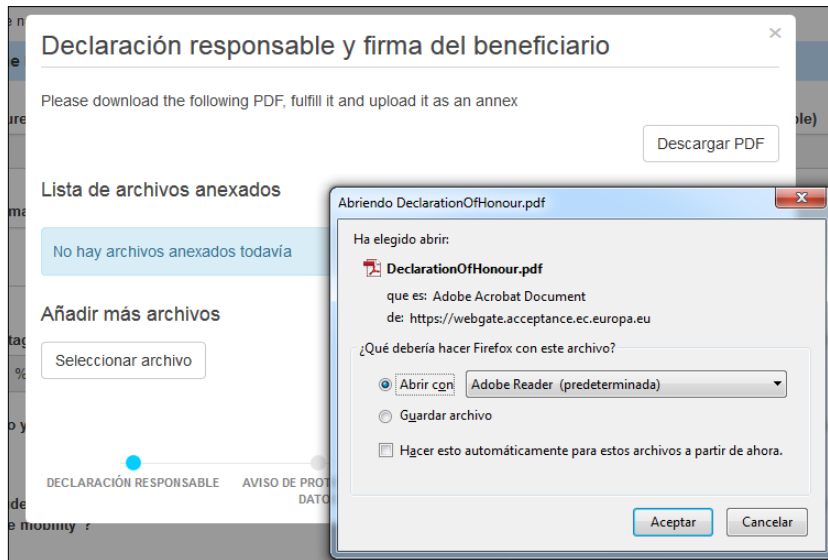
Declaración responsable y firma del beneficiario

×

Please download the following PDF, fulfill it and upload it as an annex

Descargar PDF

Lista de archivos anexados

No hay archivos anexados todavía

Añadir más archivos

Seleccionar archivo

DECLARACIÓN RESPONSABLE

AVISO DE PROT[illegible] DATO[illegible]

Abriendo DeclarationOfHonour.pdf

Ha elegido abrir:

DeclarationOfHonour.pdf

que es: Adobe Acrobat Document

de: https://webgate.acceptance.ec.europa.eu

¿Qué debería hacer Firefox con este archivo?

Abrir con Adobe Reader (predeterminada)

Guardar archivo

Hacer esto automáticamente para estos archivos a partir de ahora.

Aceptar Cancelar